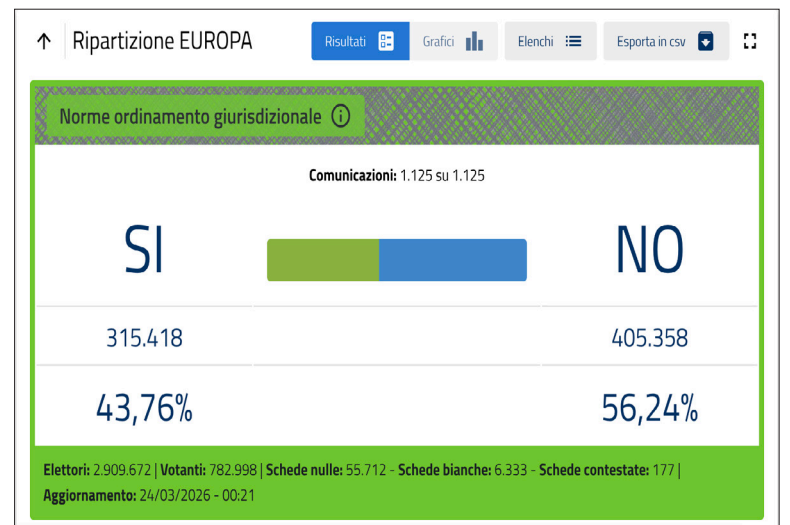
↑ Ripartizione EUROPA

Risultati Grafici Elenchi Esporta in csv

Norme ordinamento giurisdizionale ⓘ

Comunicazioni: 1.125 su 1.125

SI

NO

315.418

405.358

43,76%

56,24%

Elettori: 2.909.672 | Votanti: 782.998 | Schede nulle: 55.712 - Schede bianche: 6.333 - Schede contestate: 177 | Aggiornamento: 24/03/2026 - 00:21